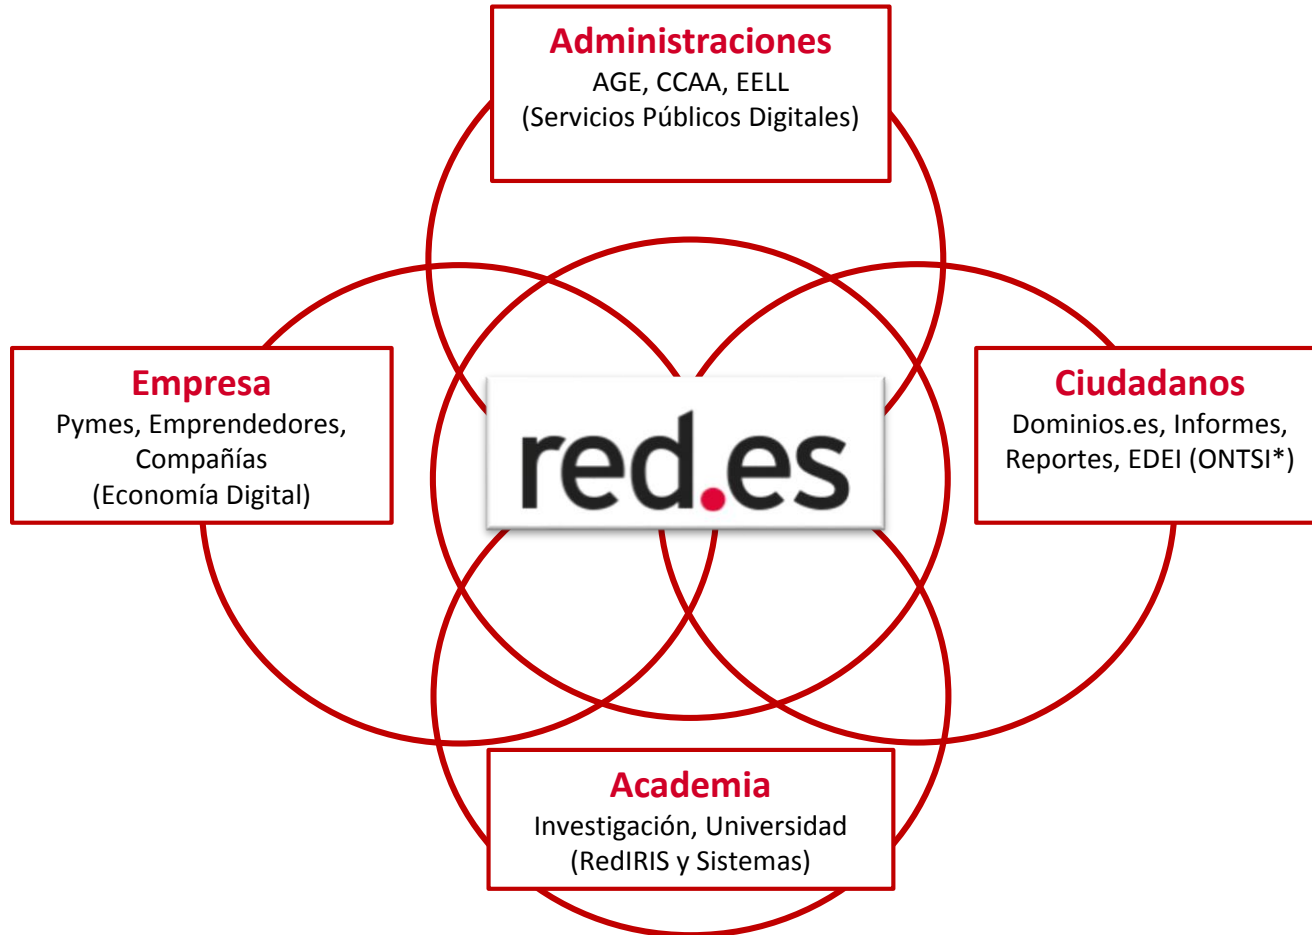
Administraciones
AGE, CCAA, EELL
(Servicios Públicos Digitales)

Empresa
Pymes, Emprendedores, Compañías
(Economía Digital)

red.es

Ciudadanos
Dominios.es, Informes, Reportes, EDEI (ONTSI*)

Academia
Investigación, Universidad
(RedIRIS y Sistemas)